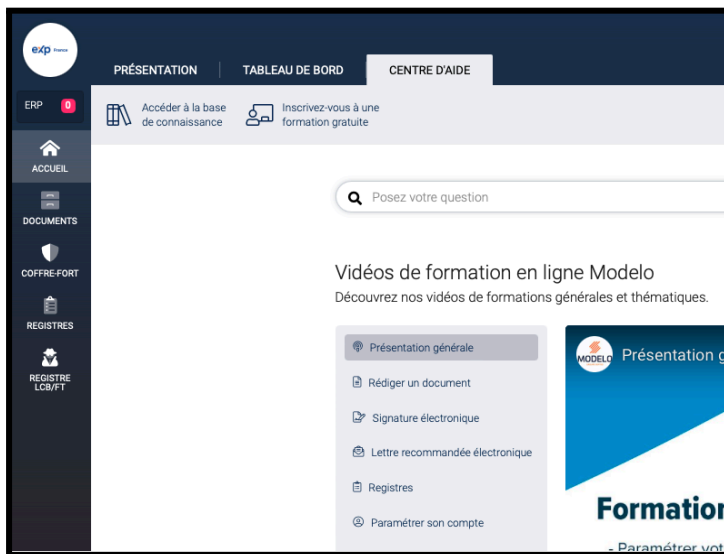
exp France

ERP 0

ACCUEIL

DOCUMENTS

COFFRE-FORT

REGISTRES

REGISTRE LCB/FT

PRÉSENTATION

TABLEAU DE BORD

CENTRE D'AIDE

Accéder à la base de connaissance

Inscrivez-vous à une formation gratuite

Posez votre question

Vidéos de formation en ligne Modelo

Découvrez nos vidéos de formations générales et thématiques.

Présentation générale

Rédiger un document

Signature électronique

Lettre recommandée électronique

Registres

Paramétrer son compte

MODELO Présentation g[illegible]

Formation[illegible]

- Paramétrer vot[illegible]